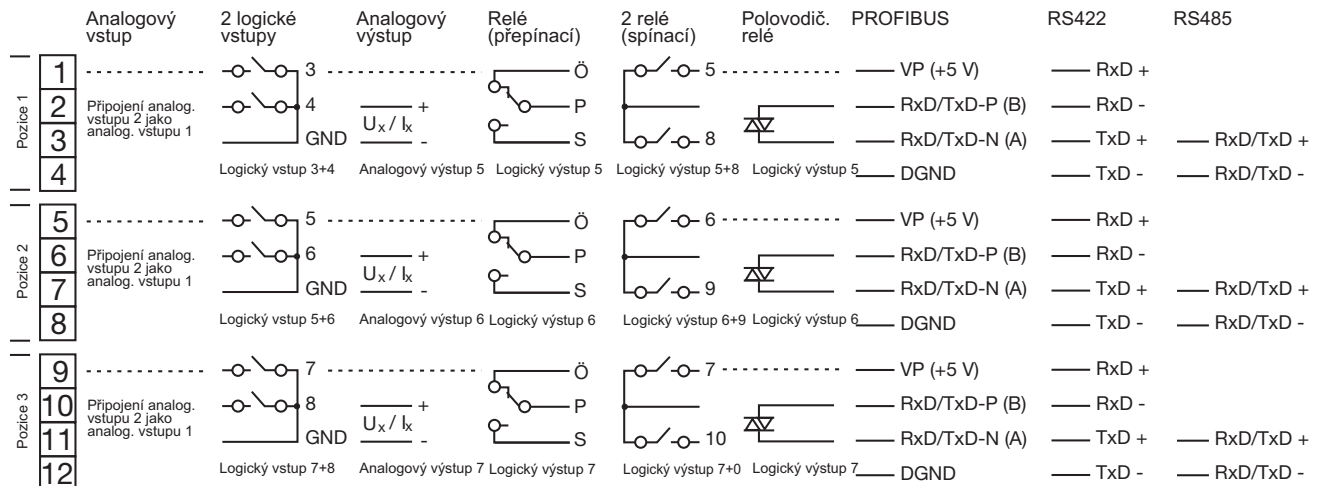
Analogový vstup | 2 logické vstupy | Analogový výstup | Relé (přepínací) | 2 relé (spínací) | Polovodič. relé | PROFIBUS | RS422 | RS485

Pozice 1
1
2
3
4
Připojení analog. vstupu 2 jako analog. vstupu 1
3
4
GND
Logický vstup 3+4
+
$U_x / I_x$
-
Analogový výstup 5
Ö
P
S
Logický výstup 5
5
8
Logický výstup 5+8
Logický výstup 5
VP (+5 V)
RxD/TxD-P (B)
RxD/TxD-N (A)
DGND
RxD +
RxD -
TxD +
TxD -
RxD/TxD +
RxD/TxD -

Pozice 2
5
6
7
8
Připojení analog. vstupu 2 jako analog. vstupu 1
5
6
GND
Logický vstup 5+6
+
$U_x / I_x$
-
Analogový výstup 6
Ö
P
S
Logický výstup 6
6
9
Logický výstup 6+9
Logický výstup 6
VP (+5 V)
RxD/TxD-P (B)
RxD/TxD-N (A)
DGND
RxD +
RxD -
TxD +
TxD -
RxD/TxD +
RxD/TxD -

Pozice 3
9
10
11
12
Připojení analog. vstupu 2 jako analog. vstupu 1
7
8
GND
Logický vstup 7+8
+
$U_x / I_x$
-
Analogový výstup 7
Ö
P
S
Logický výstup 7
7
10
Logický výstup 7+0
Logický výstup 7
VP (+5 V)
RxD/TxD-P (B)
RxD/TxD-N (A)
DGND
RxD +
RxD -
TxD +
TxD -
RxD/TxD +
RxD/TxD -